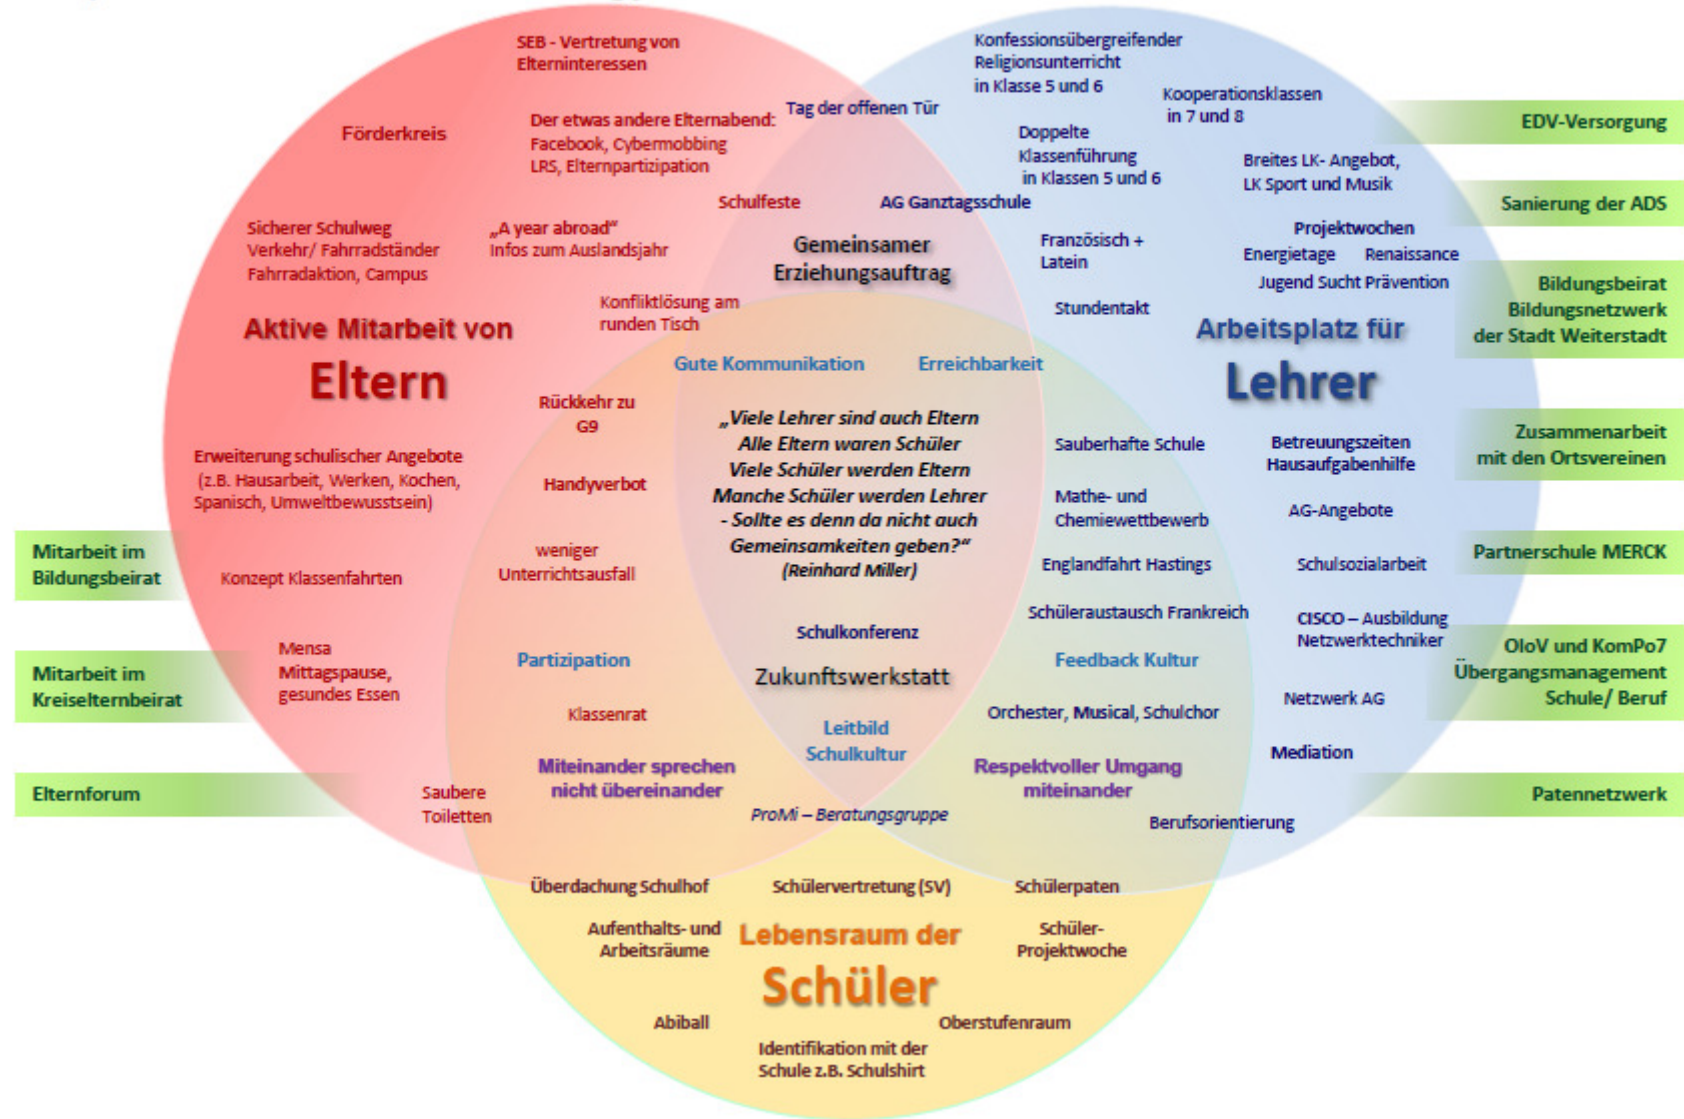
SEB - Vertretung von Elterninteressen

Förderkreis

Der etwas andere Elternabend: Facebook, Cybermobbing LRS, Elternpartizipation

Tag der offenen Tür

Konfessionsübergreifender Religionsunterricht in Klasse 5 und 6

Kooperationsklassen in 7 und 8

EDV-Versorgung

Doppelte Klassenführung in Klassen 5 und 6

Breites LK- Angebot, LK Sport und Musik

Sanierung der ADS

Schulfeste

AG Ganztagsschule

Sicherer Schulweg Verkehr/ Fahrradständer Fahrradaktion, Campus

„A year abroad" Infos zum Auslandsjahr

Gemeinsamer Erziehungsauftrag

Französisch + Latein

Projektwochen

Energietage

Renaissance

Jugend Sucht Prävention

Bildungsbeirat Bildungsnetzwerk der Stadt Weiterstadt

Konfliktlösung am runden Tisch

Stundentakt

Aktive Mitarbeit von

Eltern

Arbeitsplatz für

Lehrer

Gute Kommunikation

Erreichbarkeit

Rückkehr zu G9

„Viele Lehrer sind auch Eltern Alle Eltern waren Schüler Viele Schüler werden Eltern Manche Schüler werden Lehrer - Sollte es denn da nicht auch Gemeinsamkeiten geben?" (Reinhard Miller)

Sauberhafte Schule

Betreuungszeiten Hausaufgabenhilfe

Zusammenarbeit mit den Ortsvereinen

Erweiterung schulischer Angebote (z.B. Hausarbeit, Werken, Kochen, Spanisch, Umweltbewusstsein)

Handyverbot

Mathe- und Chemiewettbewerb

AG-Angebote

Mitarbeit im Bildungsbeirat

Konzept Klassenfahrten

weniger Unterrichtsausfall

Englandfahrt Hastings

Schulsozialarbeit

Partnerschule MERCK

Schüleraustausch Frankreich

CISCO – Ausbildung Netzwerktechniker

Schulkonferenz

Mitarbeit im Kreiselternbeirat

Mensa Mittagspause, gesundes Essen

Partizipation

Zukunftswerkstatt

Feedback Kultur

OloV und KomPo7 Übergangsmanagement Schule/ Beruf

Netzwerk AG

Klassenrat

Leitbild Schulkultur

Orchester, Musical, Schulchor

Mediation

Elternforum

Saubere Toiletten

Miteinander sprechen nicht übereinander

Respektvoller Umgang miteinander

Patennetzwerk

ProMi – Beratungsgruppe

Berufsorientierung

Überdachung Schulhof

Schülervertretung (SV)

Schülerpaten

Aufenthalts- und Arbeitsräume

Lebensraum der

Schüler

Schüler-Projektwoche

Abiball

Oberstufenraum

Identifikation mit der Schule z.B. Schulshirt